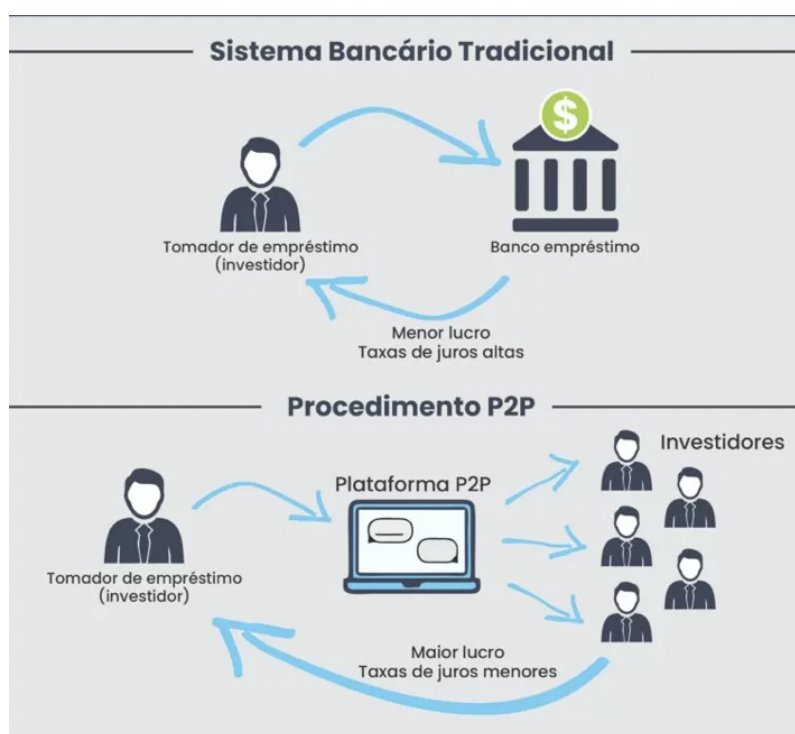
Sistema Bancário Tradicional

$

Tomador de empréstimo (investidor)

Banco empréstimo

Menor lucro
Taxas de juros altas

Procedimento P2P

Investidores

Plataforma P2P

Tomador de empréstimo (investidor)

Maior lucro
Taxas de juros menores